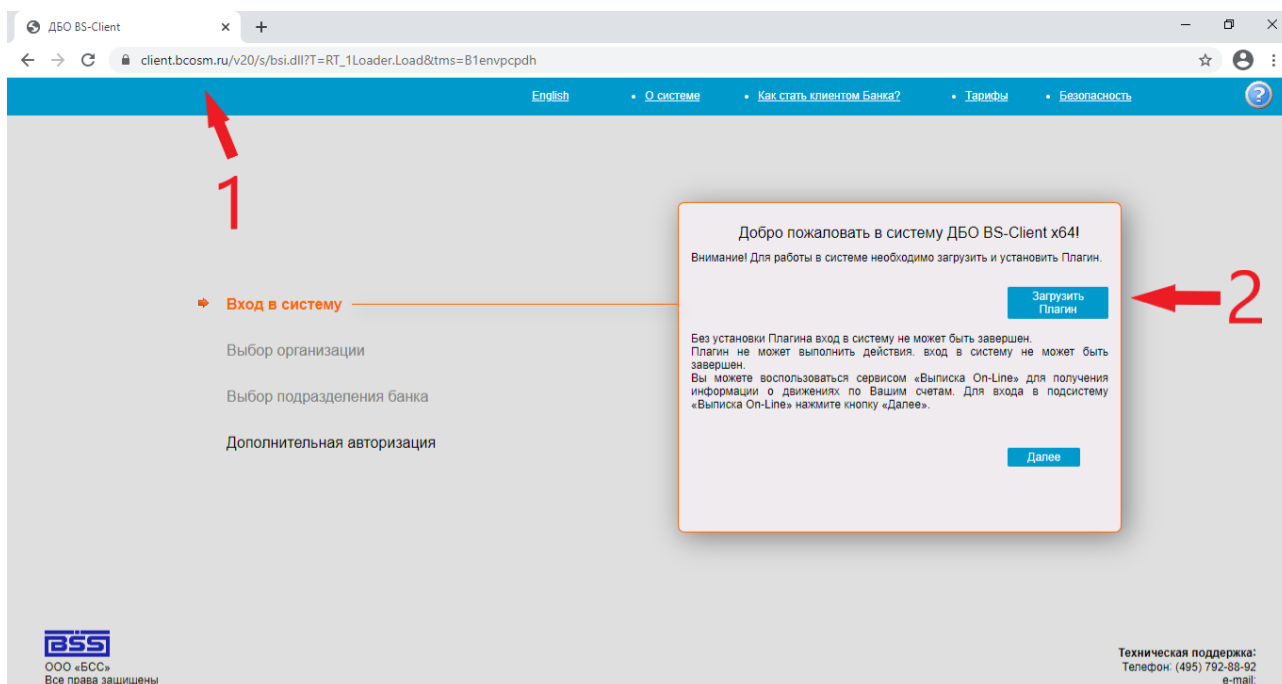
ДБО BS-Client

client.bcosm.ru/v20/s/bsi.dll?T=RT_1Loader.Load&tms=B1envpcpdh

English • О системе • Как стать клиентом Банка? • Тарифы • Безопасность

1

Вход в систему

Выбор организации

Выбор подразделения банка

Дополнительная авторизация

Добро пожаловать в систему ДБО BS-Client x64!

Внимание! Для работы в системе необходимо загрузить и установить Плагин.

Загрузить Плагин

2

Без установки Плагина вход в систему не может быть завершен.
Плагин не может выполнить действия. вход в систему не может быть завершен.
Вы можете воспользоваться сервисом «Выписка On-Line» для получения информации о движениях по Вашим счетам. Для входа в подсистему «Выписка On-Line» нажмите кнопку «Далее».

Далее

BSS
ООО «БСС»
Все права защищены

Техническая поддержка:
Телефон: (495) 792-88-92
e-mail: